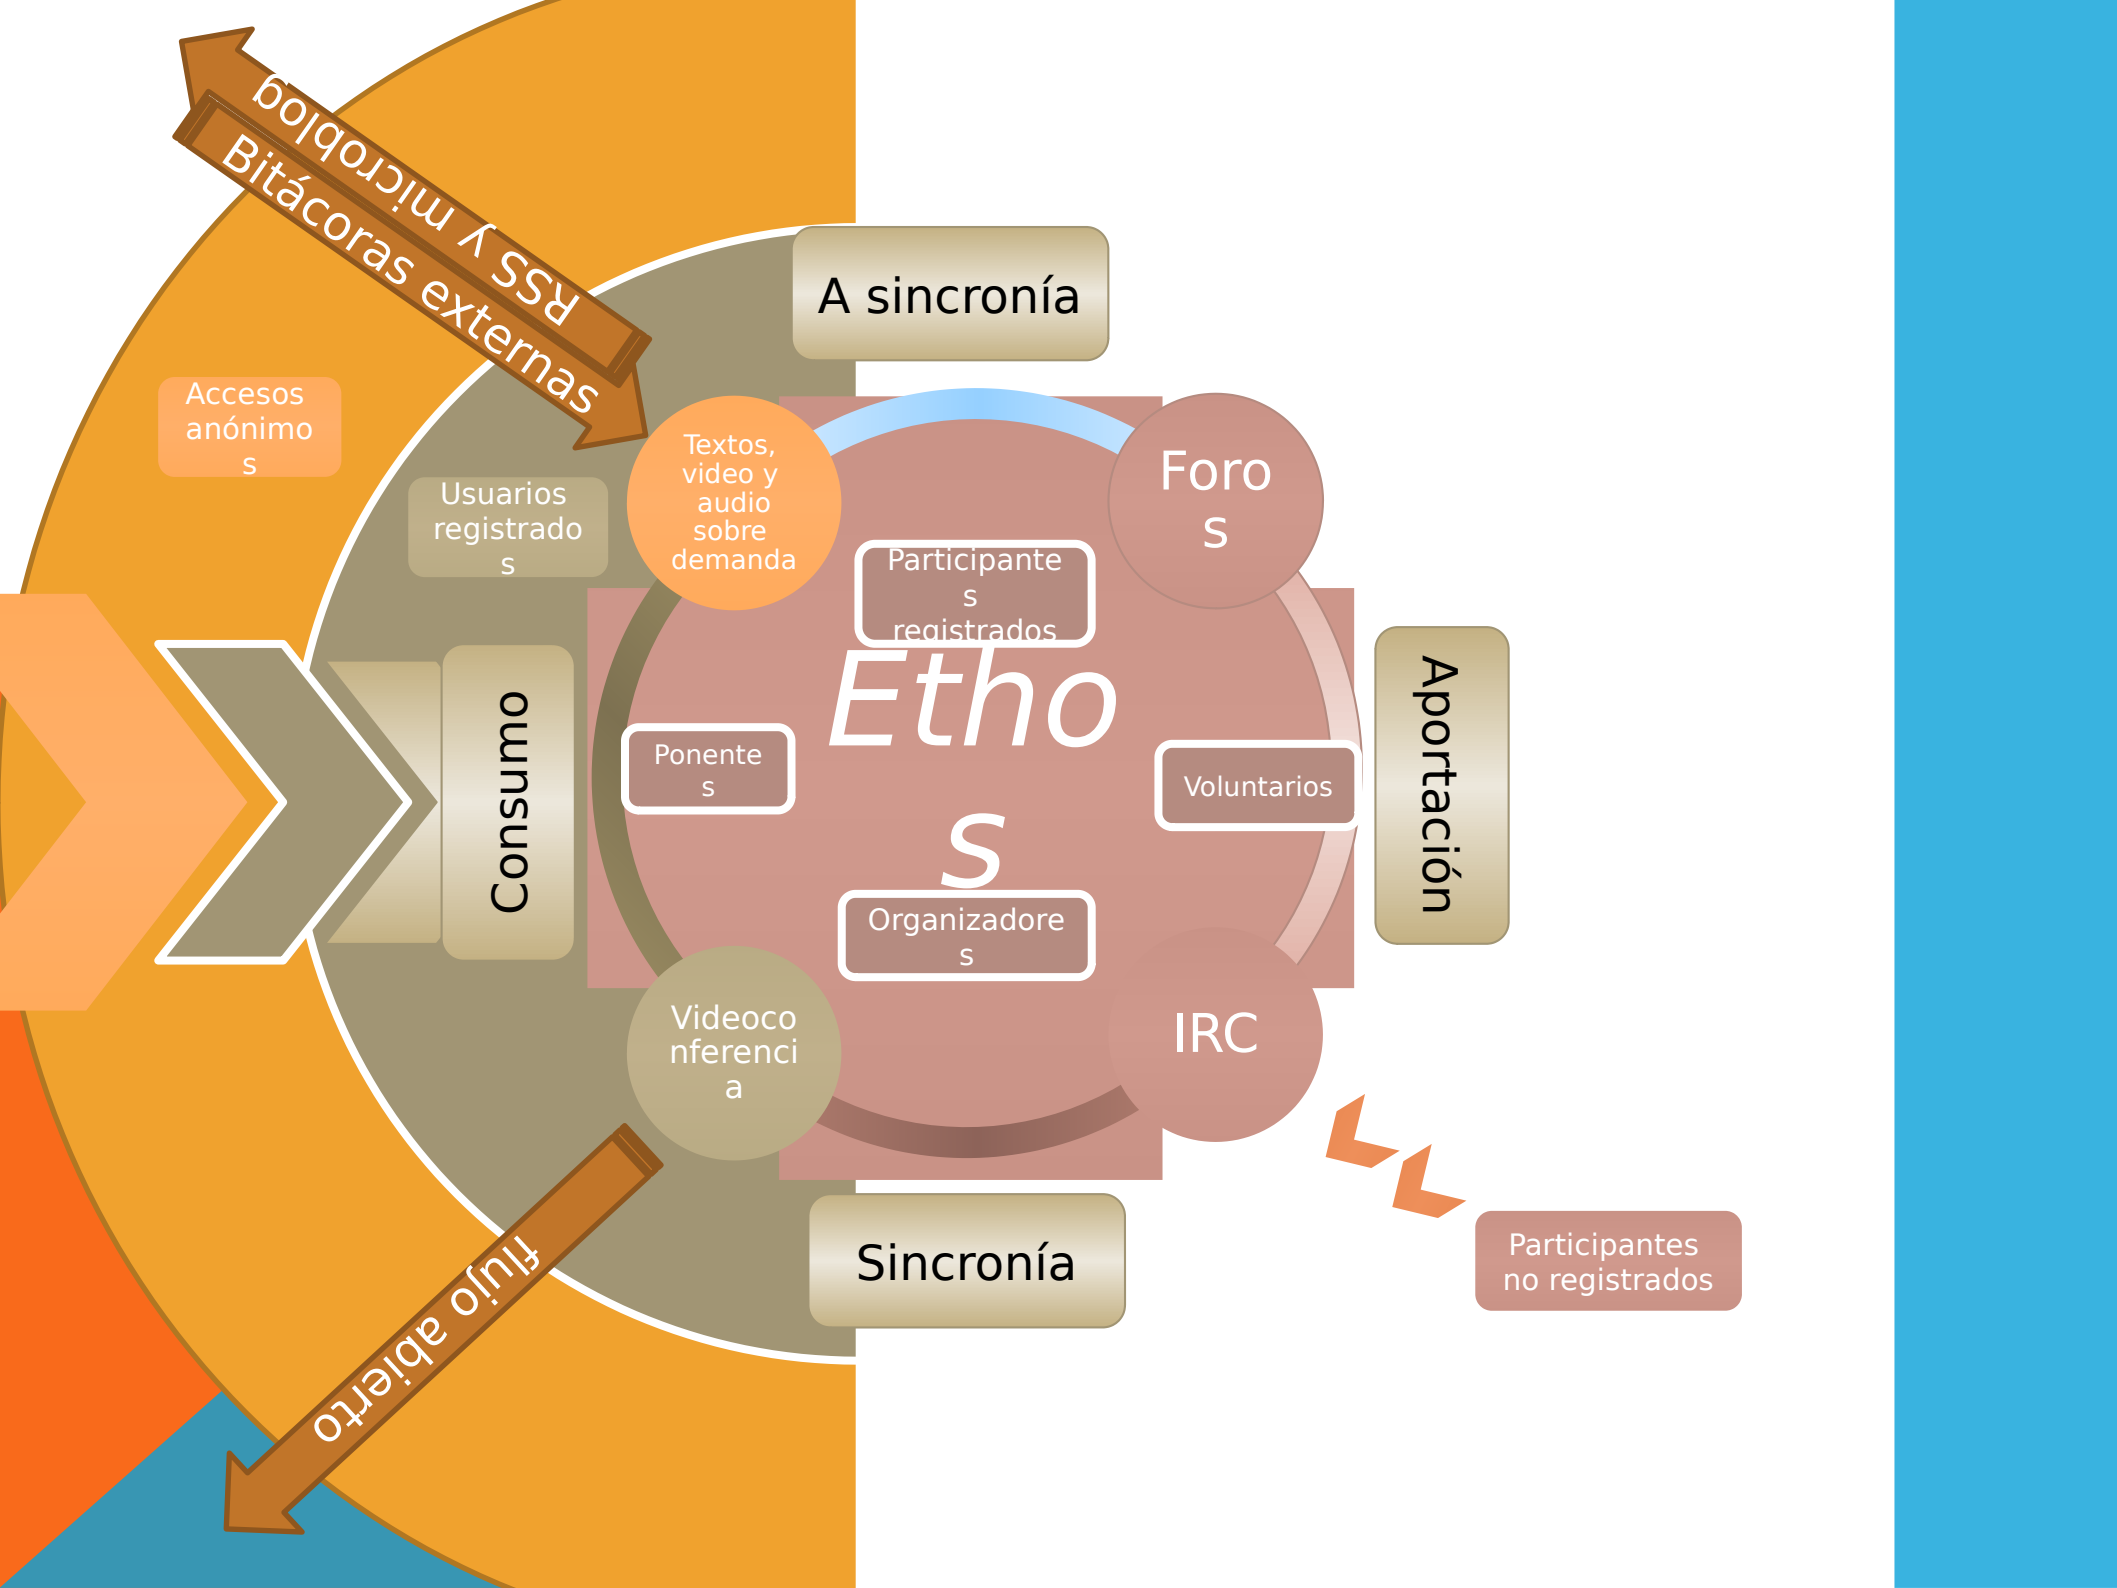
RSS y microblog

Bitácoras externas

A sincronía

Accesos anónimos

Usuarios registrados

Textos, video y audio sobre demanda

Foros

Participantes registrados

Ethos

Ponentes

Voluntarios

Aportación

Consumo

Organizadores

Videoconferencia

IRC

flujo abierto

Sincronía

Participantes no registrados